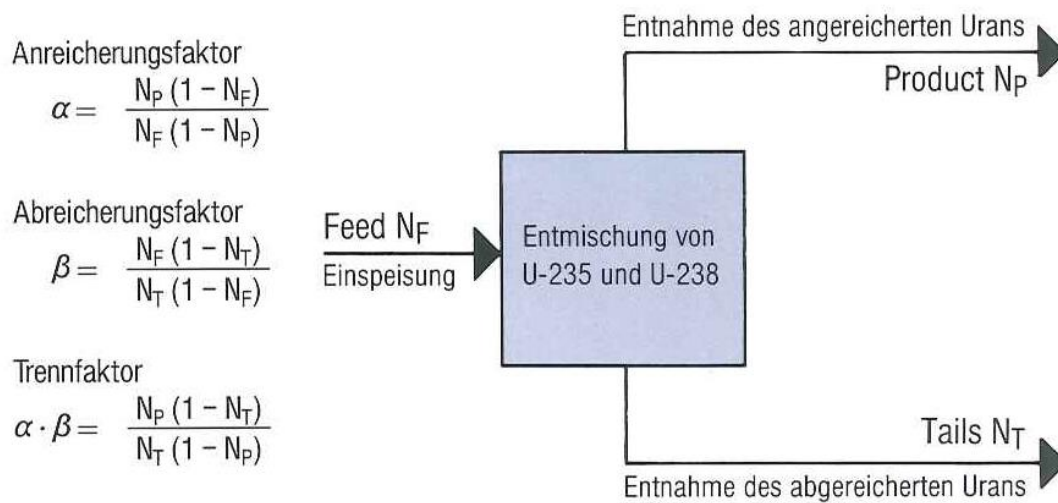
Anreicherungsfaktor
$\alpha = \frac{N_P(1-N_F)}{N_F(1-N_P)}$

Abreicherungsfaktor
$\beta = \frac{N_F(1-N_T)}{N_T(1-N_F)}$

Trennfaktor
$\alpha \cdot \beta = \frac{N_P(1-N_T)}{N_T(1-N_P)}$

Feed $N_F$
Einspeisung

Entmischung von U-235 und U-238

Entnahme des angereicherten Urans
Product $N_P$

Tails $N_T$
Entnahme des abgereicherten Urans